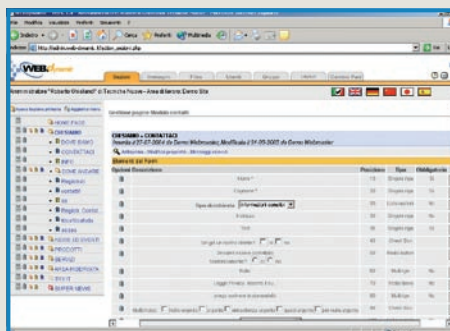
File Modifica Visualizza Preferiti Strumenti ?

Indietro Cerca Preferiti Multimedia

Indirizzo http://admin.web-dream.it/sector_analisi.php Vai

WEB

Sezioni

Amministratore "Roberto Giuliano" di Tecniche Nuove - Area di lavoro Demo Site

HOME PAGE
CHI SIAMO
CONTATTACI

Gestione pagine Modulo contatti

CHI SIAMO > CONTATTACI
Inserita il 07-07-2004 da Demo Webmaster, Modificata il 01-05-2005 da Demo Webmaster

Elementi del form

| Opzioni | Descrizione | Posizione | Tipo | Obbligatorio |
|---|---|---|---|---|
| | Nome * | 10 | Single riga | Si |
| | Cognome * | 20 | Single riga | Si |
| | Tipo di richiesta [Informazioni generali] | 30 | | |
| | Indirizzo | 40 | Single riga | No |
| | Email | 50 | Single riga | No |
| | | 60 | Check Box | |
| | | 70 | | |
| | Note | 80 | Multi riga | No |
| | | 90 | | No |
| | | 100 | Multi riga | No |
| | | 110 | | |